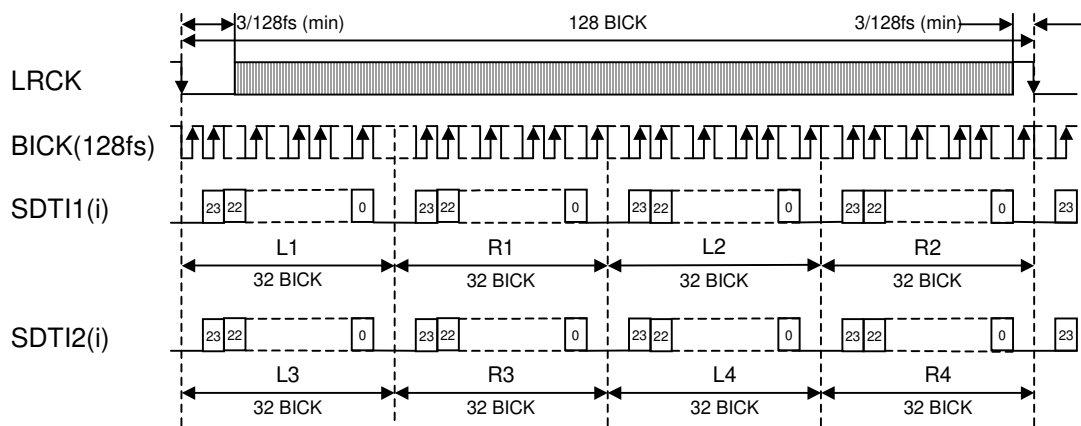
3/128fs (min)
128 BICK
3/128fs (min)

LRCK

BICK(128fs)

SDTI1(i)
23 22 0 23 22 0 23 22 0 23 22 0 23
L1 R1 L2 R2
32 BICK 32 BICK 32 BICK 32 BICK

SDTI2(i)
23 22 0 23 22 0 23 22 0 23 22 0 23
L3 R3 L4 R4
32 BICK 32 BICK 32 BICK 32 BICK